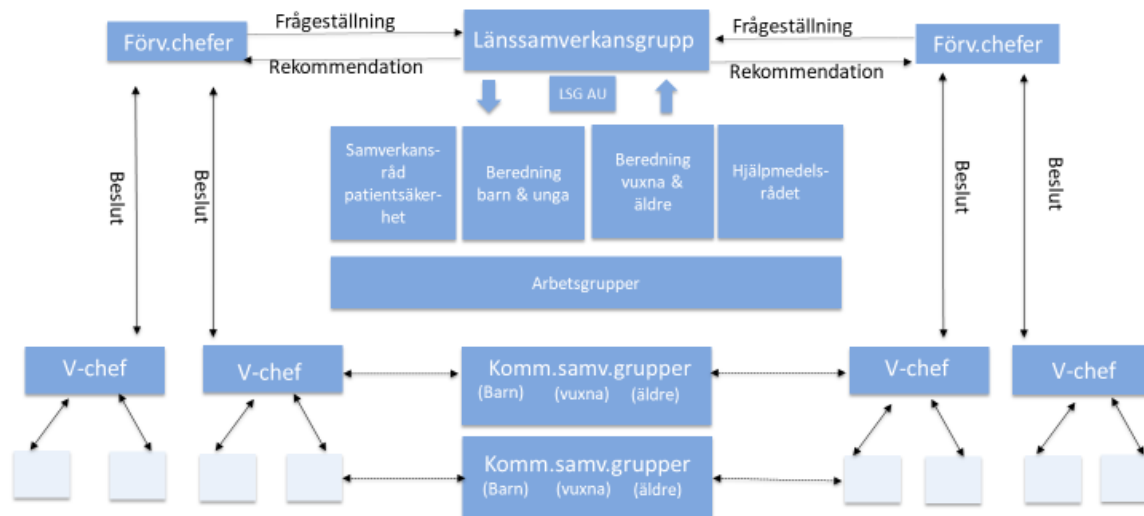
Förv.chefer

Frågeställning

Rekommendation

Länssamverkansgrupp

Frågeställning

Rekommendation

Förv.chefer

LSG AU

Beslut

Beslut

Samverkansråd patientsäkerhet

Beredning barn & unga

Beredning vuxna & äldre

Hjälpmedelsrådet

Beslut

Beslut

Arbetsgrupper

V-chef

V-chef

Komm.samv.grupper
(Barn) (vuxna) (äldre)

V-chef

V-chef

Komm.samv.grupper
(Barn) (vuxna) (äldre)